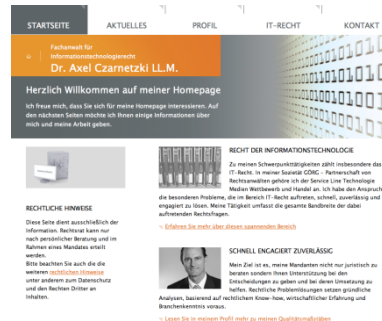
STARTSEITE AKTUELLES PROFIL IT-RECHT KONTAKT

Fachanwalt für Informationstechnologierecht
Dr. Axel Czarnetzki LL.M.

Herzlich Willkommen auf meiner Homepage

Ich freue mich, dass Sie sich für meine Homepage interessieren. Auf den nächsten Seiten möchte ich Ihnen einige Informationen über mich und meine Arbeit geben.

RECHTLICHE HINWEISE

Diese Seite dient ausschließlich der Information. Rechtsrat kann nur nach persönlicher Beratung und im Rahmen eines Mandates erteilt werden.
Bitte beachten Sie auch die weiteren rechtlichen Hinweise unter anderem zum Datenschutz und den Rechten Dritter an Inhalten.

RECHT DER INFORMATIONSTECHNOLOGIE

Zu meinen Schwerpunkttätigkeiten zählt insbesondere das IT-Recht. In meiner Sozietät GÖRG – Partnerschaft von Rechtsanwälten gehöre ich der Service Line Technologie Medien Wettbewerb und Handel an. Ich habe den Anspruch die besonderen Probleme, die im Bereich IT-Recht auftreten, schnell, zuverlässig und engagiert zu lösen. Meine Tätigkeit umfasst die gesamte Bandbreite der dabei auftretenden Rechtsfragen.

Erfahren Sie mehr über diesen spannenden Bereich

SCHNELL ENGAGIERT ZUVERLÄSSIG

Mein Ziel ist es, meine Mandanten nicht nur juristisch zu beraten sondern Ihnen Unterstützung bei den Entscheidungen zu geben und bei deren Umsetzung zu helfen. Rechtliche Problemlösungen setzen gründliche Analysen, basierend auf rechtlichem Know-how, wirtschaftlicher Erfahrung und Branchenkenntnis voraus.

Lesen Sie in meinem Profil mehr zu meinen Qualitätsmaßstäben